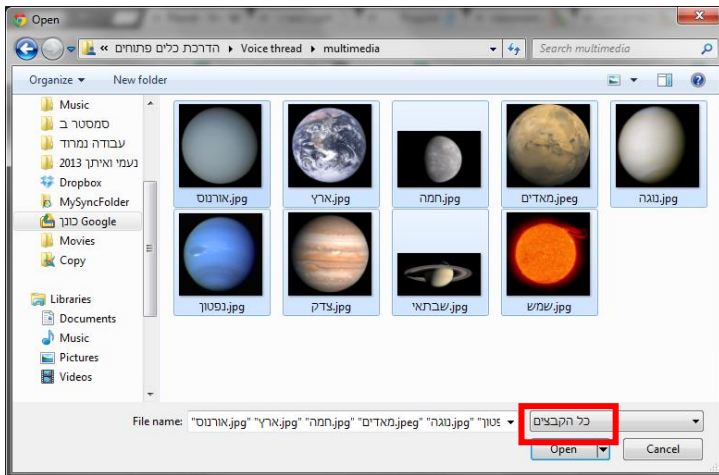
Open

« הדרכת כלים פתוחים ▸ Voice thread ▸ multimedia

Search multimedia

Organize ▾ New folder

Music
סמסטר ב
עבודה נמרוד
נעמי ואיתן 2013
Dropbox
MySyncFolder
כונן Google
Movies
Copy

Libraries
Documents
Music
Pictures
Videos

אורנוס.jpg
ארץ.jpg
חמה.jpg
מאדים.jpeg
נוגה.jpg
נפטון.jpg
צדק.jpg
שבתאי.jpg
שמש.jpg

File name: "אורנוס.jpg" "ארץ.jpg" "חמה.jpg" "מאדים.jpeg" "נוגה.jpg" "פטון

כל הקבצים

Open

Cancel